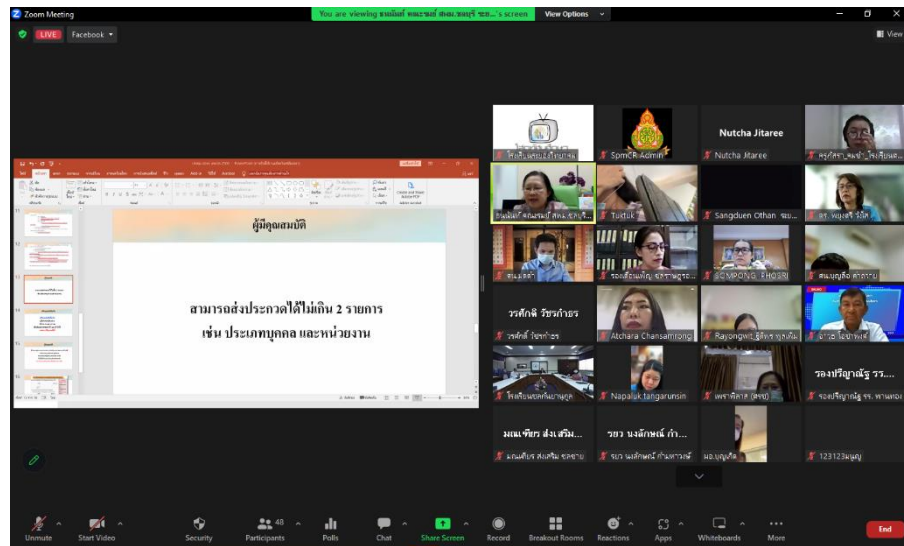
Zoom Meeting

You are viewing ธนพิมพ์ ชนะวงษ์ สคม.ชลบุรี ชล...'s screen

View Options

LIVE

Facebook

View

ผู้มีคุณสมบัติ

สามารถส่งประกวดได้ไม่เกิน 2 รายการ
เช่น ประเภทบุคคล และหน่วยงาน

Nutcha Jitaree

SpmCR Admin

Nutcha Jitaree

Tuktuk

Sangduen Othan

SOMPONG THOSRI

วรศักดิ์ รัชรกำธร

วรศักดิ์ รัชรกำธร

Atchara Chansamrong

Rayongwit

Napaluk.tangarunsin

รองปริญญ์ฐ รร....

มณเฑียร ส่งเสริม...

รอง นงลักษณ์ กำ...

123123มนูญ

Unmute

Start Video

Security

Participants 48

Polls

Chat

Share Screen

Record

Breakout Rooms

Reactions

Apps

Whiteboards

More

End